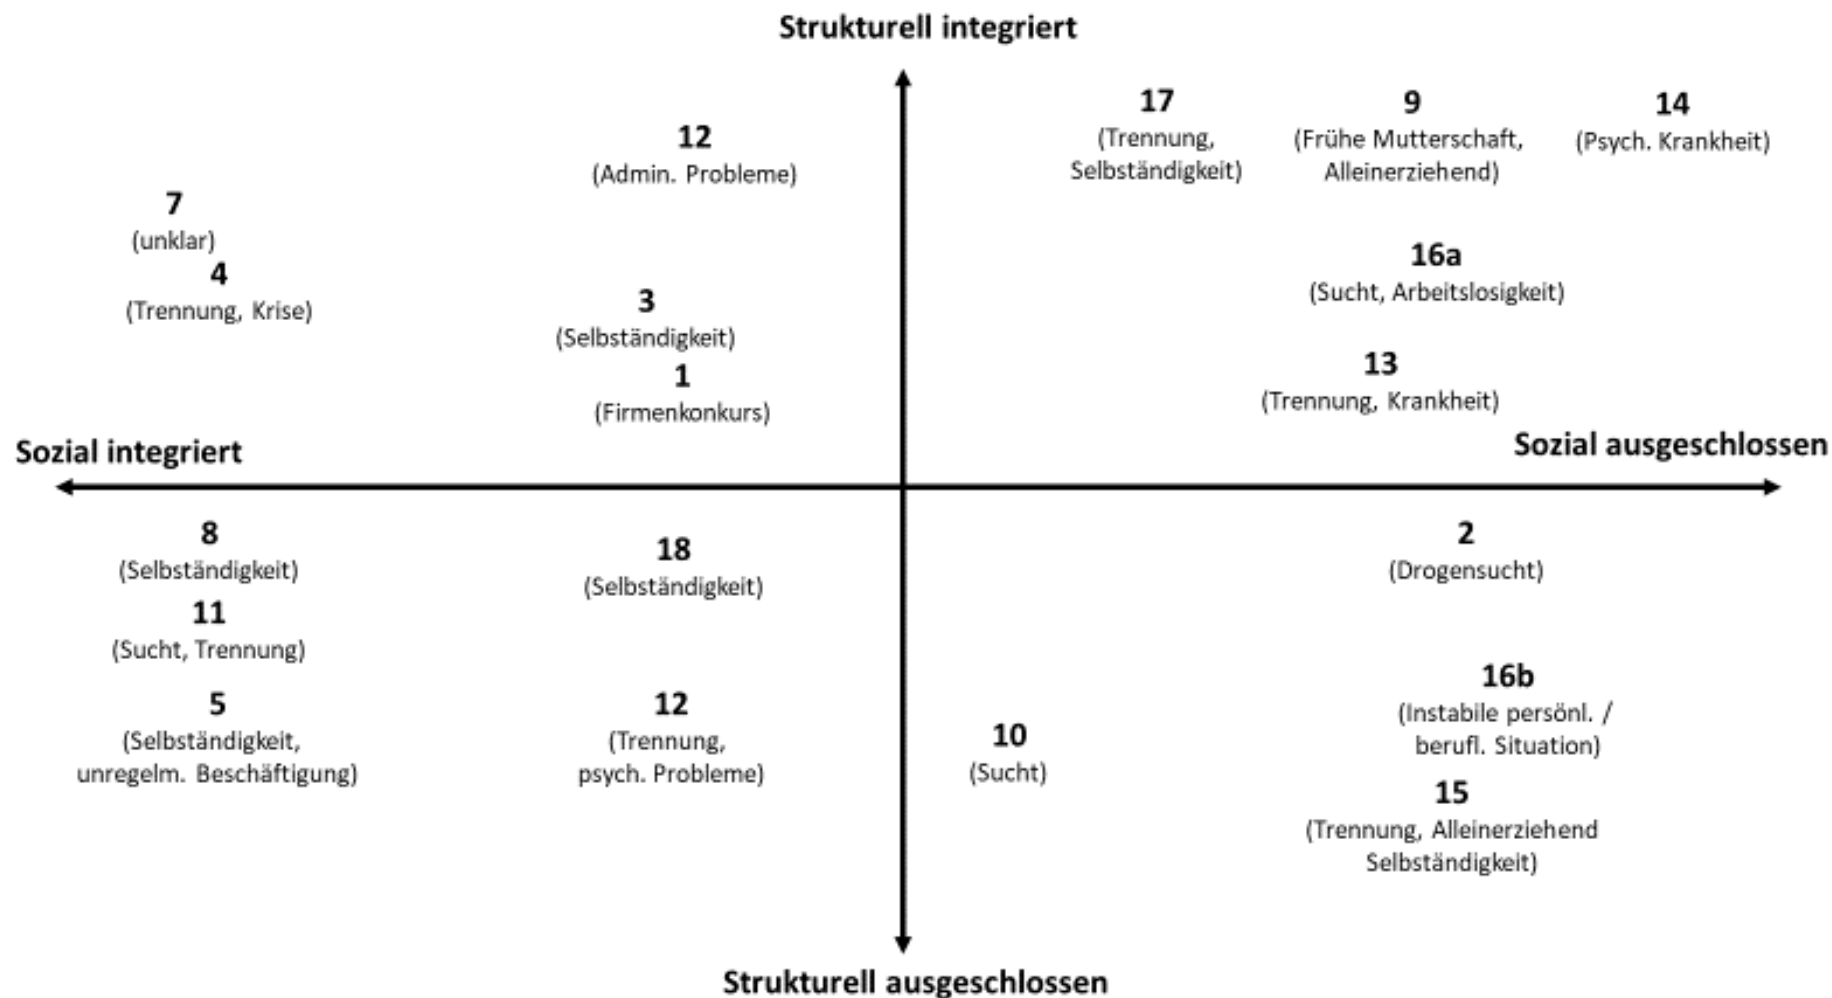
Strukturell integriert

12
(Admin. Probleme)

17
(Trennung, Selbständigkeit)

9
(Frühe Mutterschaft, Alleinerziehend)

14
(Psych. Krankheit)

7
(unklar)
4
(Trennung, Krise)

3
(Selbständigkeit)
1
(Firmenkonkurs)

16a
(Sucht, Arbeitslosigkeit)

13
(Trennung, Krankheit)

Sozial integriert

Sozial ausgeschlossen

8
(Selbständigkeit)
11
(Sucht, Trennung)
5
(Selbständigkeit, unregelm. Beschäftigung)

18
(Selbständigkeit)

12
(Trennung, psych. Probleme)

10
(Sucht)

2
(Drogensucht)

16b
(Instabile persönl. / berufl. Situation)
15
(Trennung, Alleinerziehend Selbständigkeit)

Strukturell ausgeschlossen